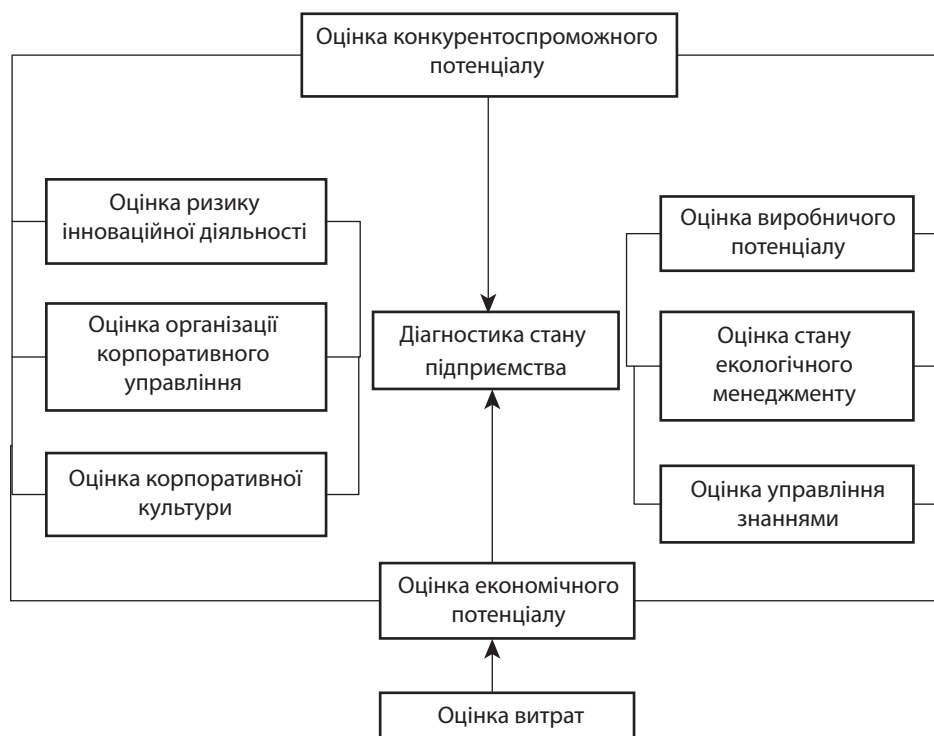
Оцінка конкурентоспроможного потенціалу

Оцінка ризику інноваційної діяльності

Оцінка організації корпоративного управління

Оцінка корпоративної культури

Діагностика стану підприємства

Оцінка виробничого потенціалу

Оцінка стану екологічного менеджменту

Оцінка управління знаннями

Оцінка економічного потенціалу

Оцінка витрат